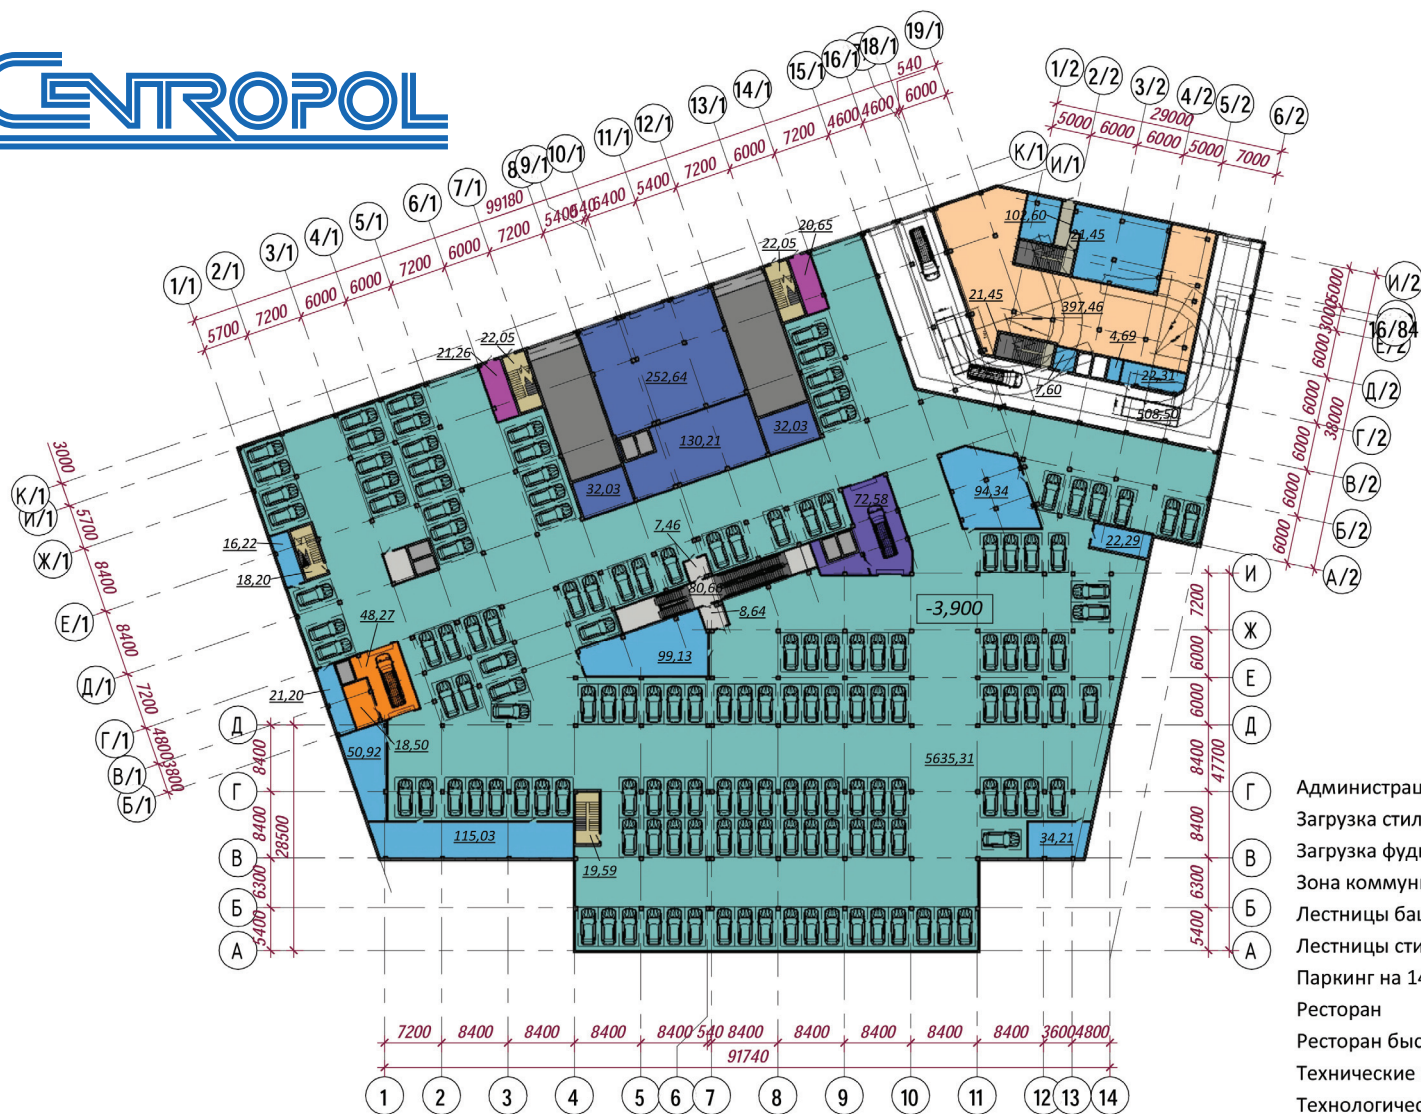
CENTROPOL

1/1 2/1 3/1 4/1 5/1 6/1 7/1 8/1 9/1 10/1 11/1 12/1 13/1 14/1 15/1 16/1 18/1 19/1

5700 7200 6000 6000 7200 6000 7200 5400 540 5400 5400 7200 6000 7200 4600 4600 6000 540

99180

1/2 2/2 3/2 4/2 5/2 6/2

5000 6000 6000 5000 7000

29000

К/1 И/1

И/2 Е/2 Д/2 Г/2 В/2 Б/2 А/2

6000 3000 6000 6000 6000 6000 6000

38000

16/84

К/1 И/1 Ж/1 Е/1 Д/1 Г/1 В/1 Б/1

3000 5700 8400 8400 7200 4800 3800

Д Г В Б А

8400 8400 6300 5400

28500

И Ж Е Д Г В Б А

7200 6000 6000 8400 8400 6300 5400

47700

102,60 21,45 21,45 397,46 4,69 7,60 22,31 508,50

20,65 22,05 22,05 21,26 252,64 130,21 32,03 32,03

72,58 94,34 22,29 7,46 80,66 8,64 99,13

16,22 18,20 48,27 21,20 18,50 50,92

-3,900

5635,31

115,03 19,59 34,21

7200 8400 8400 8400 8400 540 8400 8400 8400 8400 8400 3600 4800

91740

1 2 3 4 5 6 7 8 9 10 11 12 13 14

Администрац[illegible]
Загрузка стил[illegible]
Загрузка фуд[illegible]
Зона коммун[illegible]
Лестницы ба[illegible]
Лестницы сти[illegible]
Паркинг на 14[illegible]
Ресторан
Ресторан быс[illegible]
Технические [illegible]
Технологичес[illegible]